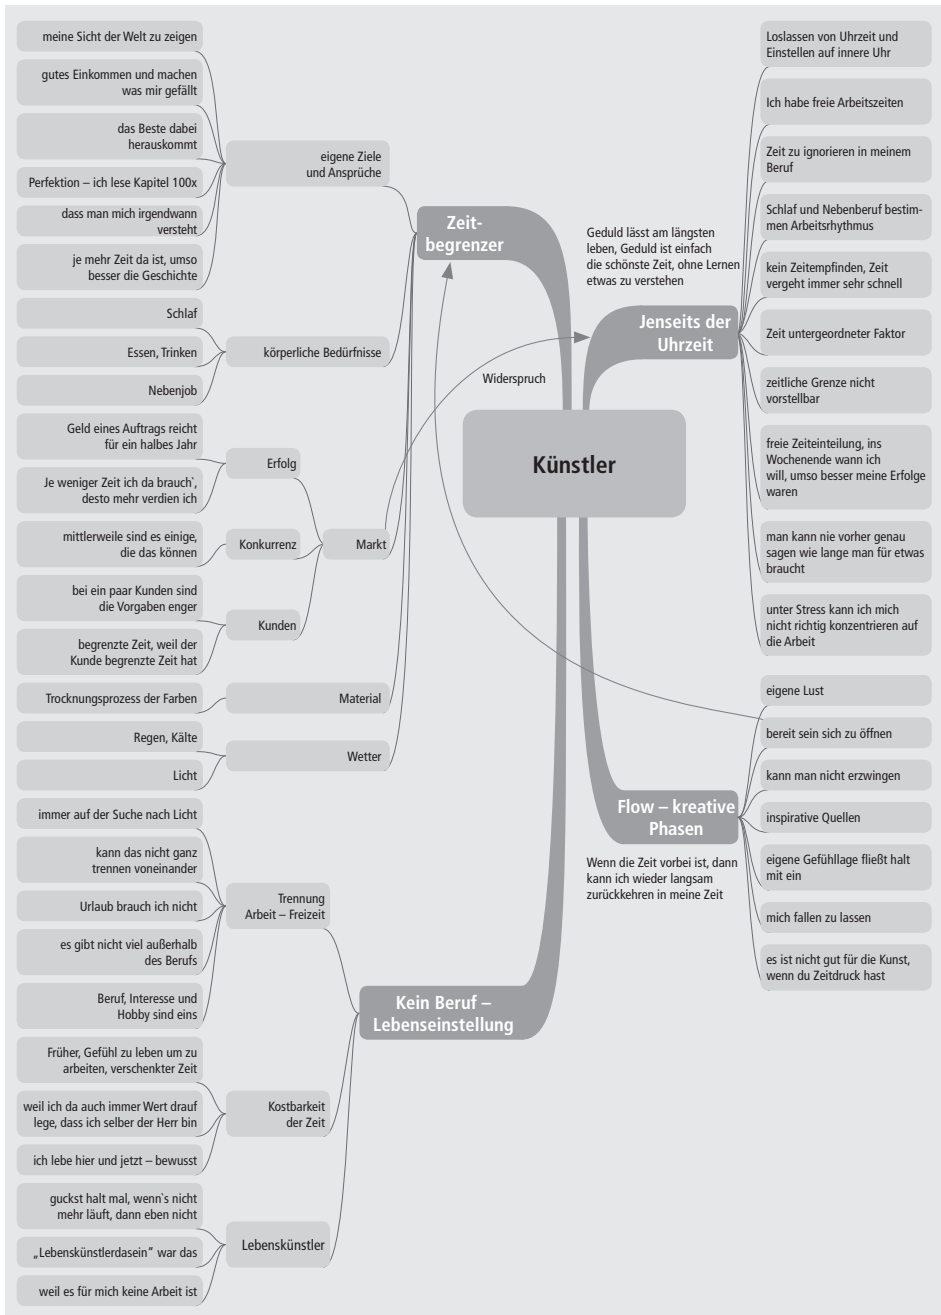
Künstler

Zeitbegrenzer

eigene Ziele und Ansprüche

meine Sicht der Welt zu zeigen

gutes Einkommen und machen was mir gefällt

das Beste dabei herauskommt

Perfektion – ich lese Kapitel 100x

dass man mich irgendwann versteht

je mehr Zeit da ist, umso besser die Geschichte

körperliche Bedürfnisse

Schlaf

Essen, Trinken

Nebenjob

Markt

Erfolg

Geld eines Auftrags reicht für ein halbes Jahr

Je weniger Zeit ich da brauch', desto mehr verdien ich

Konkurrenz

mittlerweile sind es einige, die das können

Kunden

bei ein paar Kunden sind die Vorgaben enger

begrenzte Zeit, weil der Kunde begrenzte Zeit hat

Material

Trocknungsprozess der Farben

Wetter

Regen, Kälte

Licht

Widerspruch

Geduld lässt am längsten leben, Geduld ist einfach die schönste Zeit, ohne Lernen etwas zu verstehen

Jenseits der Uhrzeit

Loslassen von Uhrzeit und Einstellen auf innere Uhr

Ich habe freie Arbeitszeiten

Zeit zu ignorieren in meinem Beruf

Schlaf und Nebenberuf bestimmen Arbeitsrhythmus

kein Zeitempfinden, Zeit vergeht immer sehr schnell

Zeit untergeordneter Faktor

zeitliche Grenze nicht vorstellbar

freie Zeiteinteilung, ins Wochenende wann ich will, umso besser meine Erfolge waren

man kann nie vorher genau sagen wie lange man für etwas braucht

unter Stress kann ich mich nicht richtig konzentrieren auf die Arbeit

Flow – kreative Phasen

eigene Lust

bereit sein sich zu öffnen

kann man nicht erzwingen

inspirative Quellen

eigene Gefühllage fließt halt mit ein

mich fallen zu lassen

es ist nicht gut für die Kunst, wenn du Zeitdruck hast

Wenn die Zeit vorbei ist, dann kann ich wieder langsam zurückkehren in meine Zeit

Kein Beruf – Lebenseinstellung

Trennung Arbeit – Freizeit

immer auf der Suche nach Licht

kann das nicht ganz trennen voneinander

Urlaub brauch ich nicht

es gibt nicht viel außerhalb des Berufs

Beruf, Interesse und Hobby sind eins

Kostbarkeit der Zeit

Früher, Gefühl zu leben um zu arbeiten, verschenkter Zeit

weil ich da auch immer Wert drauf lege, dass ich selber der Herr bin

ich lebe hier und jetzt – bewusst

Lebenskünstler

guckst halt mal, wenn`s nicht mehr läuft, dann eben nicht

„Lebenskünstlerdasein" war das

weil es für mich keine Arbeit ist